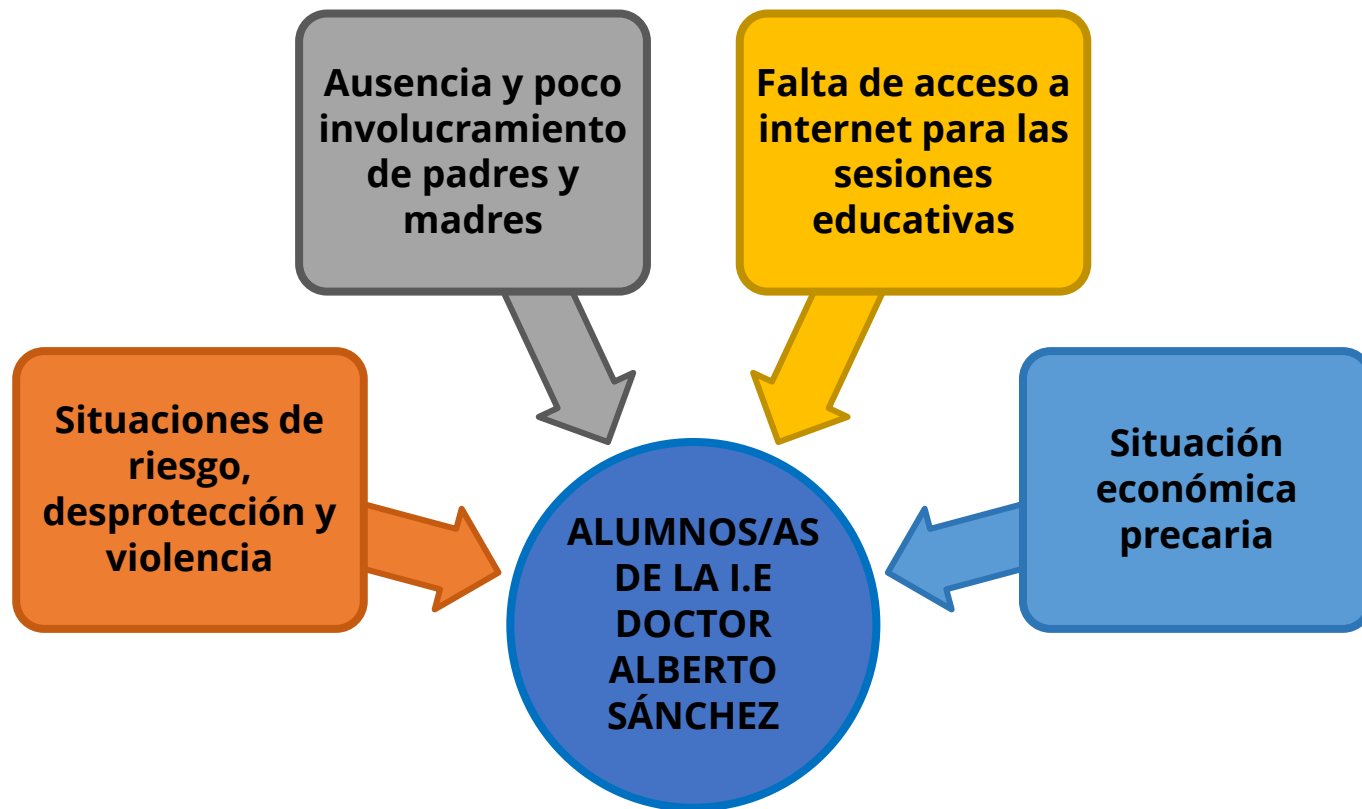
Ausencia y poco involucramiento de padres y madres

Falta de acceso a internet para las sesiones educativas

Situaciones de riesgo, desprotección y violencia

Situación económica precaria

ALUMNOS/AS DE LA I.E DOCTOR ALBERTO SÁNCHEZ